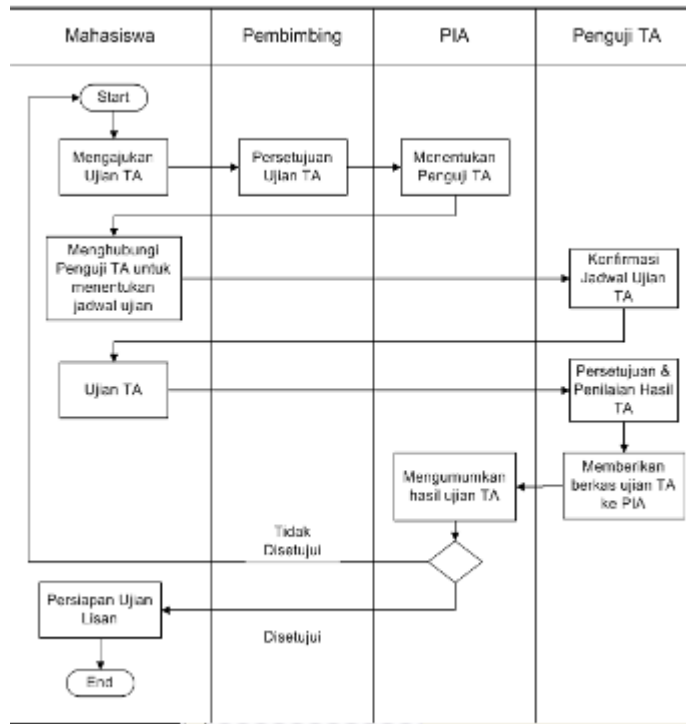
| Mahasiswa | Pembimbing | PIA | Penguji TA |
|---|---|---|---|

Start

Mengajukan Ujian TA

Persetujuan Ujian TA

Menentukan Penguji TA

Menghubungi Penguji TA untuk menentukan jadwal ujian

Konfirmasi Jadwal Ujian TA

Ujian TA

Persetujuan & Penilaian Hasil TA

Memberikan berkas ujian TA ke PIA

Mengumumkan hasil ujian TA

Tidak Disetujui

Persiapan Ujian Lisan

Disetujui

End